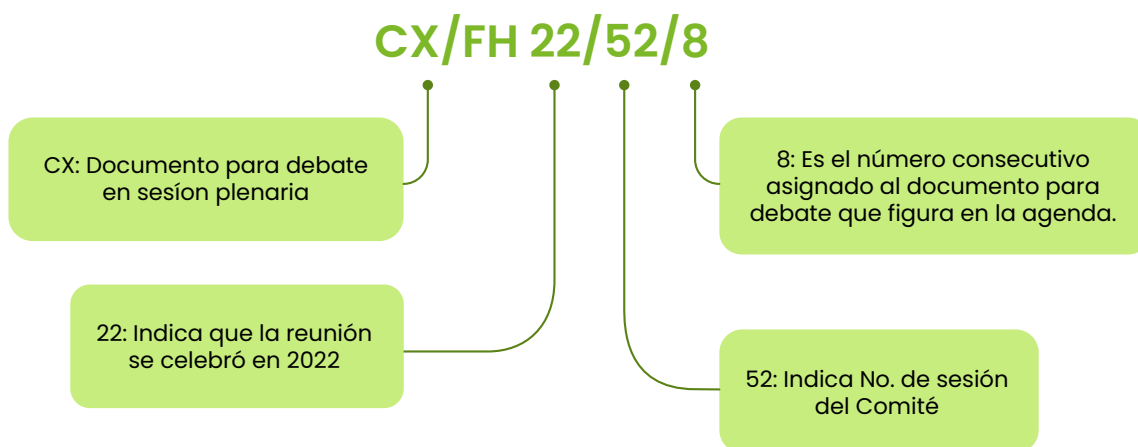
CX/FH 22/52/8

CX: Documento para debate en sesíon plenaria

8: Es el número consecutivo asignado al documento para debate que figura en la agenda.

22: Indica que la reunión se celebró en 2022

52: Indica No. de sesión del Comité